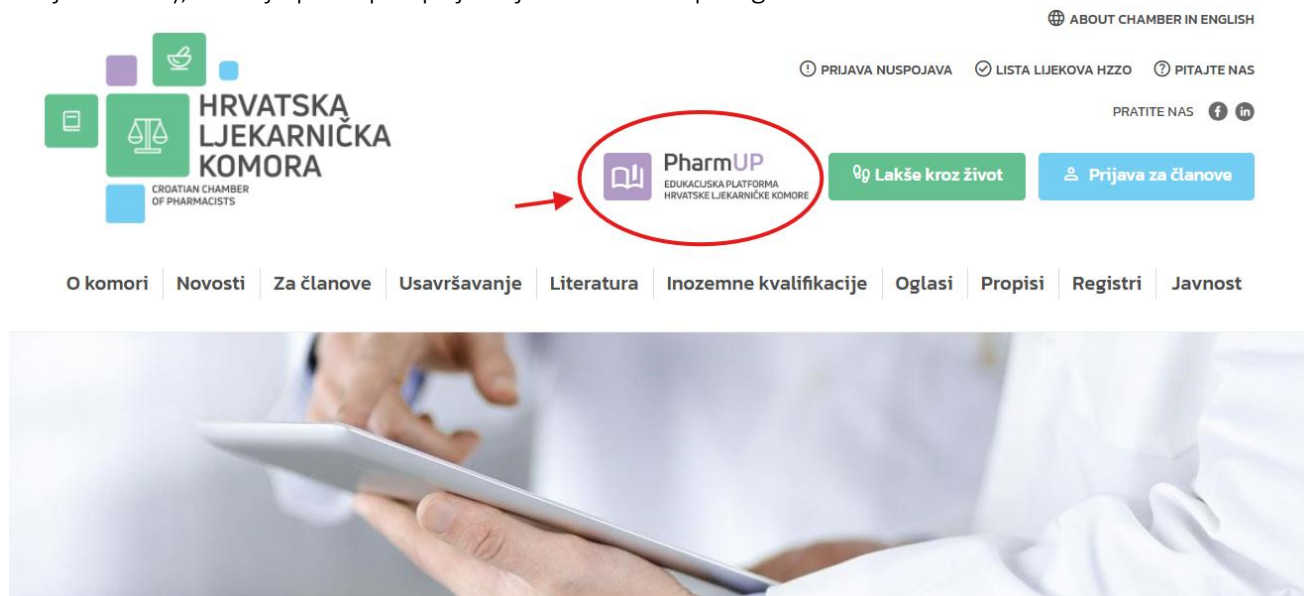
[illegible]

ABOUT CHAMBER IN ENGLISH

PRIJAVA NUSPOJAVA LISTA LIJEKOVA HZZO PITAJTE NAS

PRATITE NAS

HRVATSKA LJEKARNIČKA KOMORA
CROATIAN CHAMBER OF PHARMACISTS

PharmUP
EDUKACIJSKA PLATFORMA HRVATSKE LJEKARNIČKE KOMORE

Lakše kroz život

Prijava za članove

O komori | Novosti | Za članove | Usavršavanje | Literatura | Inozemne kvalifikacije | Oglasi | Propisi | Registri | Javnost